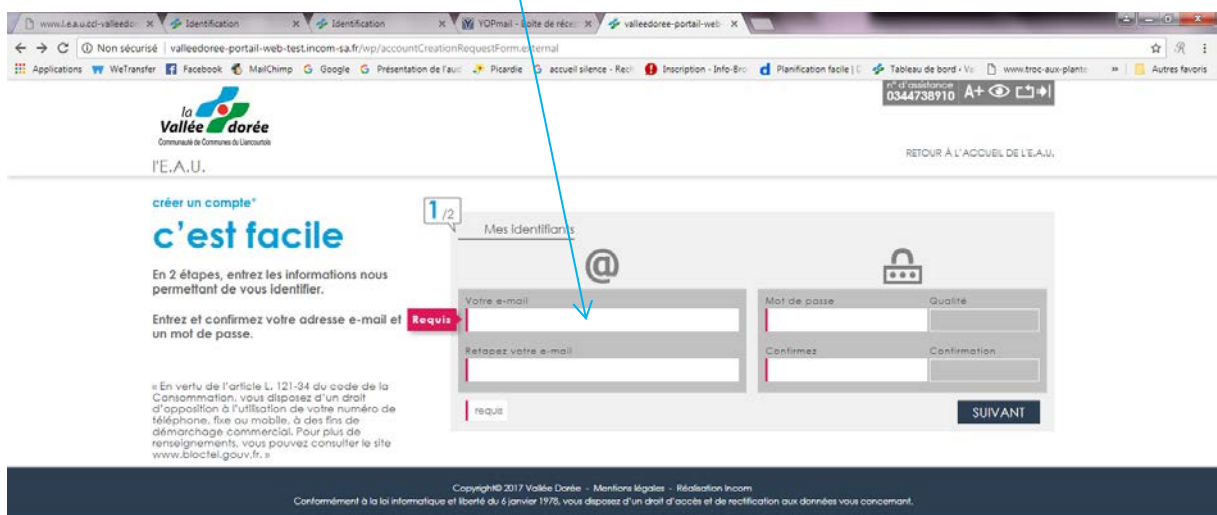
www.l.e.a.u.ccl-valleedo × Identification × Identification × YOPmail - Boite de récep × valleedoree-portail-web × 

Non sécurisé | valleedoree-portail-web-test.incom-sa.fr/wp/accountCreationRequestForm.external

Applications WeTransfer Facebook MailChimp Google Présentation de l'aud Picardie accueil silence - Rech Inscription - Info-Bro Planification facile | Tableau de bord · Va www.troc-aux-plante » Autres favoris

la Vallée dorée
Communauté de Communes du Liancourtois

l'E.A.U.

n° d'assistance 0344738910 A+

RETOUR À L'ACCUEIL DE L'E.A.U.

créer un compte*

c'est facile

En 2 étapes, entrez les informations nous permettant de vous identifier.

Entrez et confirmez votre adresse e-mail et un mot de passe.

« En vertu de l'article L. 121-34 du code de la Consommation, vous disposez d'un droit d'opposition à l'utilisation de votre numéro de téléphone, fixe ou mobile, à des fins de démarchage commercial. Pour plus de renseignements, vous pouvez consulter le site www.bloctel.gouv.fr. »

1/2

Mes identifiants

Requis

Votre e-mail

Retapez votre e-mail

Mot de passe

Qualité

Confirmez

Confirmation

requis

SUIVANT

Copyright© 2017 Vallée Dorée - Mentions légales - Réalisation Incom
Conformément à la loi informatique et liberté du 6 janvier 1978, vous disposez d'un droit d'accès et de rectification aux données vous concernant.